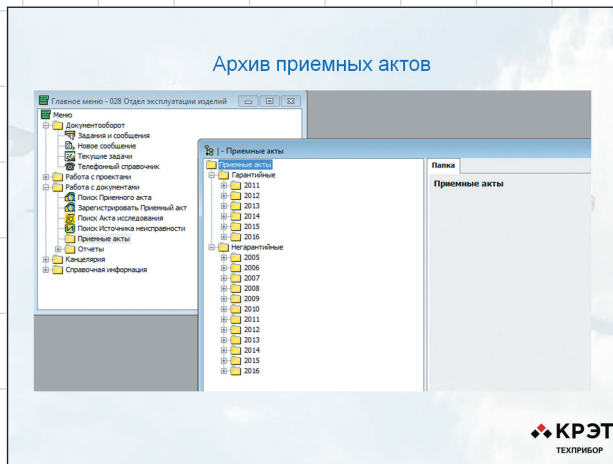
Архив приемных актов

Главное меню - 028 Отдел эксплуатации изделий

Меню
Документооборот
Задания и сообщения
Новое сообщение
Текущие задачи
Телефонный справочник
Работа с проектами
Работа с документами
Поиск Приемного акта
Зарегистрировать Приемный акт
Поиск Акта исследования
Поиск Источника неисправности
Приемные акты
Отчеты
Канцелярия
Справочная информация

| - Приемные акты

Приемные акты
Гарантийные
2011
2012
2013
2014
2015
2016
Негарантийные
2005
2006
2007
2008
2009
2010
2011
2012
2013
2014
2015
2016

Папка

Приемные акты

КРЭТ
ТЕХПРИБОР